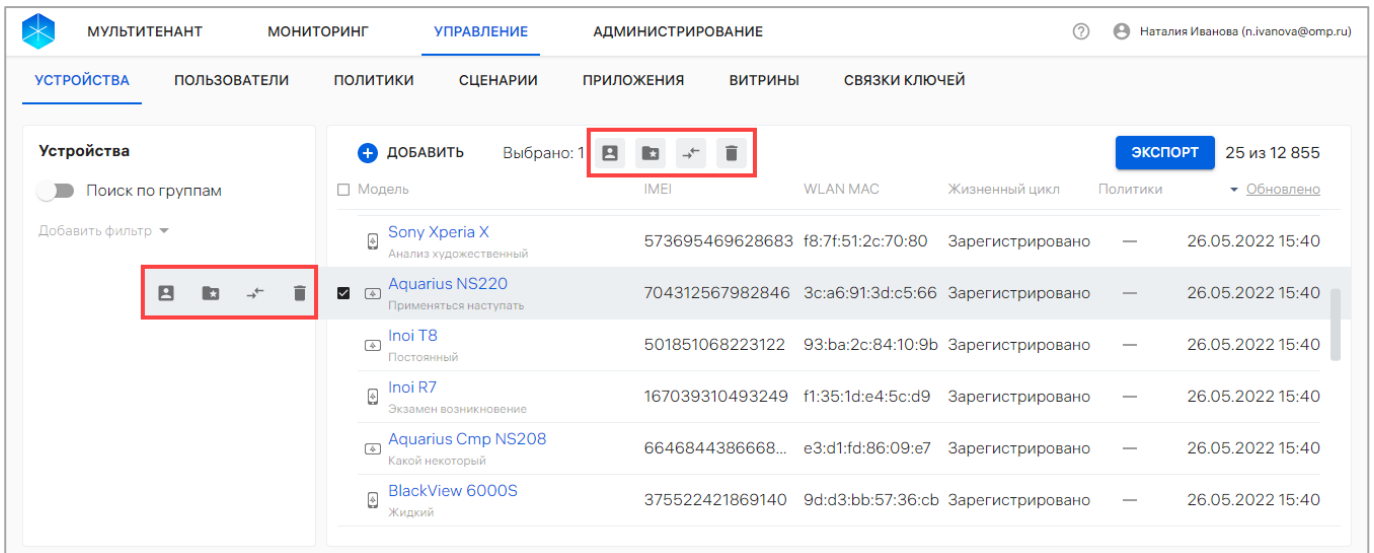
МУЛЬТИТЕНАНТ МОНИТОРИНГ УПРАВЛЕНИЕ АДМИНИСТРИРОВАНИЕ

Наталия Иванова (n.ivanova@omp.ru)

УСТРОЙСТВА ПОЛЬЗОВАТЕЛИ ПОЛИТИКИ СЦЕНАРИИ ПРИЛОЖЕНИЯ ВИТРИНЫ СВЯЗКИ КЛЮЧЕЙ

Устройства

Поиск по группам

Добавить фильтр

ДОБАВИТЬ Выбрано: 1

ЭКСПОРТ 25 из 12 855

| Модель | IMEI | WLAN MAC | Жизненный цикл | Политики | Обновлено |
|---|---|---|---|---|---|
| Sony Xperia X<br>Анализ художественный | 573695469628683 | f8:7f:51:2c:70:80 | Зарегистрировано | — | 26.05.2022 15:40 |
| Aquarius NS220<br>Применяться наступать | 704312567982846 | 3c:a6:91:3d:c5:66 | Зарегистрировано | — | 26.05.2022 15:40 |
| Inoi T8<br>Постоянный | 501851068223122 | 93:ba:2c:84:10:9b | Зарегистрировано | — | 26.05.2022 15:40 |
| Inoi R7<br>Экзамен возникновение | 167039310493249 | f1:35:1d:e4:5c:d9 | Зарегистрировано | — | 26.05.2022 15:40 |
| Aquarius Cmp NS208<br>Какой некоторый | 6646844386668... | e3:d1:fd:86:09:e7 | Зарегистрировано | — | 26.05.2022 15:40 |
| BlackView 6000S<br>Жидкий | 375522421869140 | 9d:d3:bb:57:36:cb | Зарегистрировано | — | 26.05.2022 15:40 |